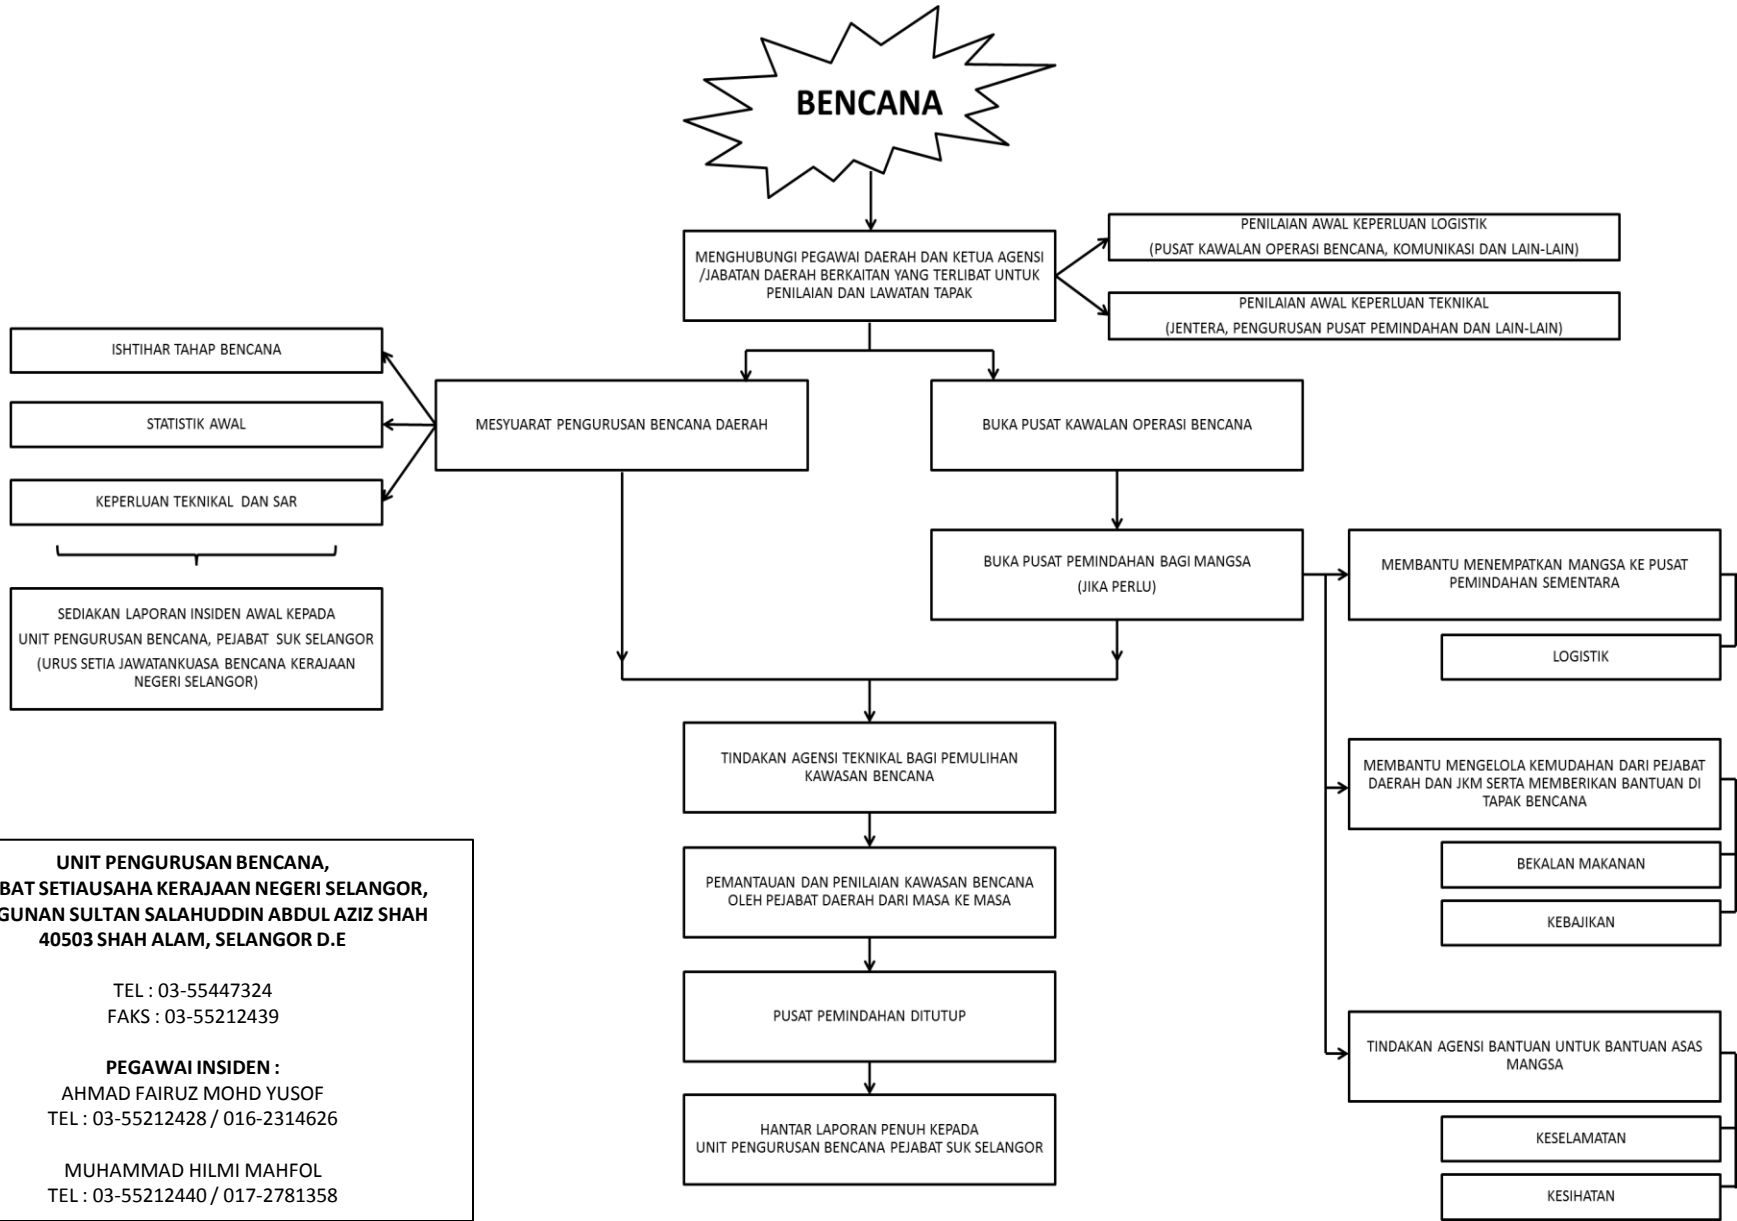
BENCANA

MENGHUBUNGI PEGAWAI DAERAH DAN KETUA AGENSI /JABATAN DAERAH BERKAITAN YANG TERLIBAT UNTUK PENILAIAN DAN LAWATAN TAPAK

PENILAIAN AWAL KEPERLUAN LOGISTIK
(PUSAT KAWALAN OPERASI BENCANA, KOMUNIKASI DAN LAIN-LAIN)

PENILAIAN AWAL KEPERLUAN TEKNIKAL
(JENTERA, PENGURUSAN PUSAT PEMINDAHAN DAN LAIN-LAIN)

ISHTIHAR TAHAP BENCANA

STATISTIK AWAL

KEPERLUAN TEKNIKAL DAN SAR

SEDIAKAN LAPORAN INSIDEN AWAL KEPADA UNIT PENGURUSAN BENCANA, PEJABAT SUK SELANGOR (URUS SETIA JAWATANKUASA BENCANA KERAJAAN NEGERI SELANGOR)

MESYUARAT PENGURUSAN BENCANA DAERAH

BUKA PUSAT KAWALAN OPERASI BENCANA

BUKA PUSAT PEMINDAHAN BAGI MANGSA
(JIKA PERLU)

MEMBANTU MENEMPATKAN MANGSA KE PUSAT PEMINDAHAN SEMENTARA

LOGISTIK

MEMBANTU MENGELOLA KEMUDAHAN DARI PEJABAT DAERAH DAN JKM SERTA MEMBERIKAN BANTUAN DI TAPAK BENCANA

BEKALAN MAKANAN

KEBAJIKAN

TINDAKAN AGENSI BANTUAN UNTUK BANTUAN ASAS MANGSA

KESELAMATAN

KESIHATAN

TINDAKAN AGENSI TEKNIKAL BAGI PEMULIHAN KAWASAN BENCANA

PEMANTAUAN DAN PENILAIAN KAWASAN BENCANA OLEH PEJABAT DAERAH DARI MASA KE MASA

PUSAT PEMINDAHAN DITUTUP

HANTAR LAPORAN PENUH KEPADA UNIT PENGURUSAN BENCANA PEJABAT SUK SELANGOR

UNIT PENGURUSAN BENCANA,
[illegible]BAT SETIAUSAHA KERAJAAN NEGERI SELANGOR,
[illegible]GUNAN SULTAN SALAHUDDIN ABDUL AZIZ SHAH
40503 SHAH ALAM, SELANGOR D.E

TEL : 03-55447324
FAKS : 03-55212439

PEGAWAI INSIDEN :
AHMAD FAIRUZ MOHD YUSOF
TEL : 03-55212428 / 016-2314626

MUHAMMAD HILMI MAHFOL
TEL : 03-55212440 / 017-2781358